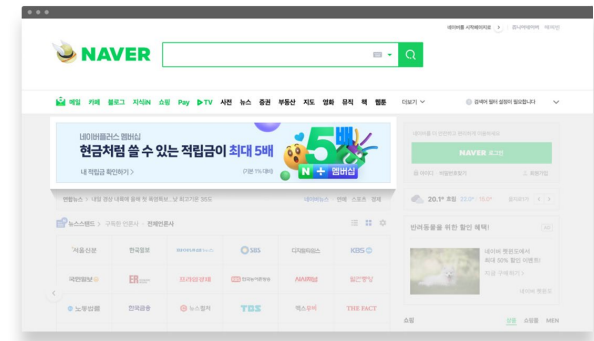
NAVER

메일 카페 블로그 지식iN 쇼핑 Pay TV 사전 뉴스 증권 부동산 지도 영화 뮤직 책 웹툰 더보기

네이버플러스 멤버십
현금처럼 쓸 수 있는 적립금이 최대 5배
내 적립금 확인하기 >

5배
N+ 멤버십

NAVER 로그인

20.1° 흐림

반려동물을 위한 할인 혜택!

뉴스스탠드 > 구독한 언론사 · 전체언론사

서울신문 | 한국경제 | | SBS | 디지털타임스 | KBS
국민일보 | ER | 프라임경제 | | ANAM | 일간스포츠
노컷뉴스 | 한국금융 | 뉴스핌 | TBS | 헤럴드 | THE FACT

쇼핑